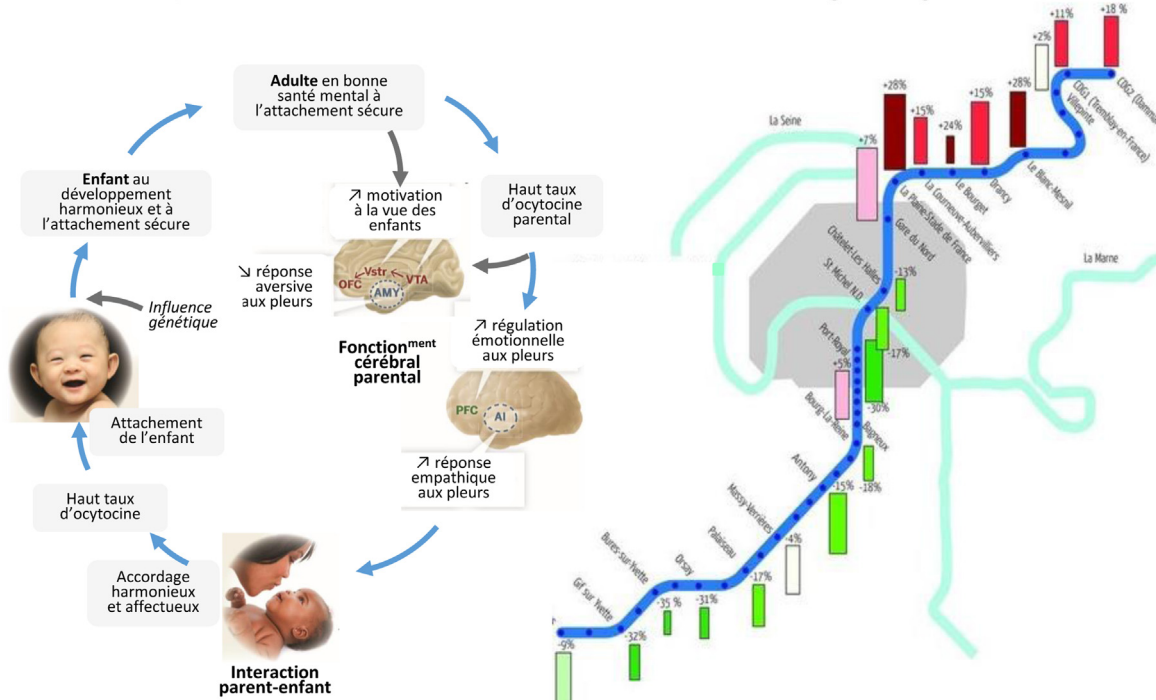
**Adulte** en bonne santé mental à l'attachement sécure

Haut taux d'ocytocine parental

↗ motivation à la vue des enfants

↘ réponse aversive aux pleurs

Vstr VTA OFC AMY

↗ régulation émotionnelle aux pleurs

**Fonction$^{ment}$ cérébral parental**

PFC AI

↗ réponse empathique aux pleurs

**Interaction parent-enfant**

Accordage harmonieux et affectueux

Haut taux d'ocytocine

Attachement de l'enfant

*Influence génétique*

**Enfant** au développement harmonieux et à l'attachement sécure

La Seine

La Marne

+7%
+28%
+15%
+24%
+15%
+28%
+2%
+11%
+18 %

Châtelet-Les Halles
Gare du Nord
La Plaine-Stade de France
La Courneuve-Aubervilliers
Le Bourget
Drancy
Le Blanc-Mesnil
Villepinte
CDG1
CDG2 (Tremblay-en-France)

St Michel N.D.
-13%
Port-Royal
+5%
-17%
-30%
Bourg-La-Reine
Bagneux
-18%
Antony
-15%
Massy-Verrières
-4%
Palaiseau
-17%
Orsay
-31%
-35 %
Bures-sur-Yvette
Gif sur Yvette
-32%
-9%